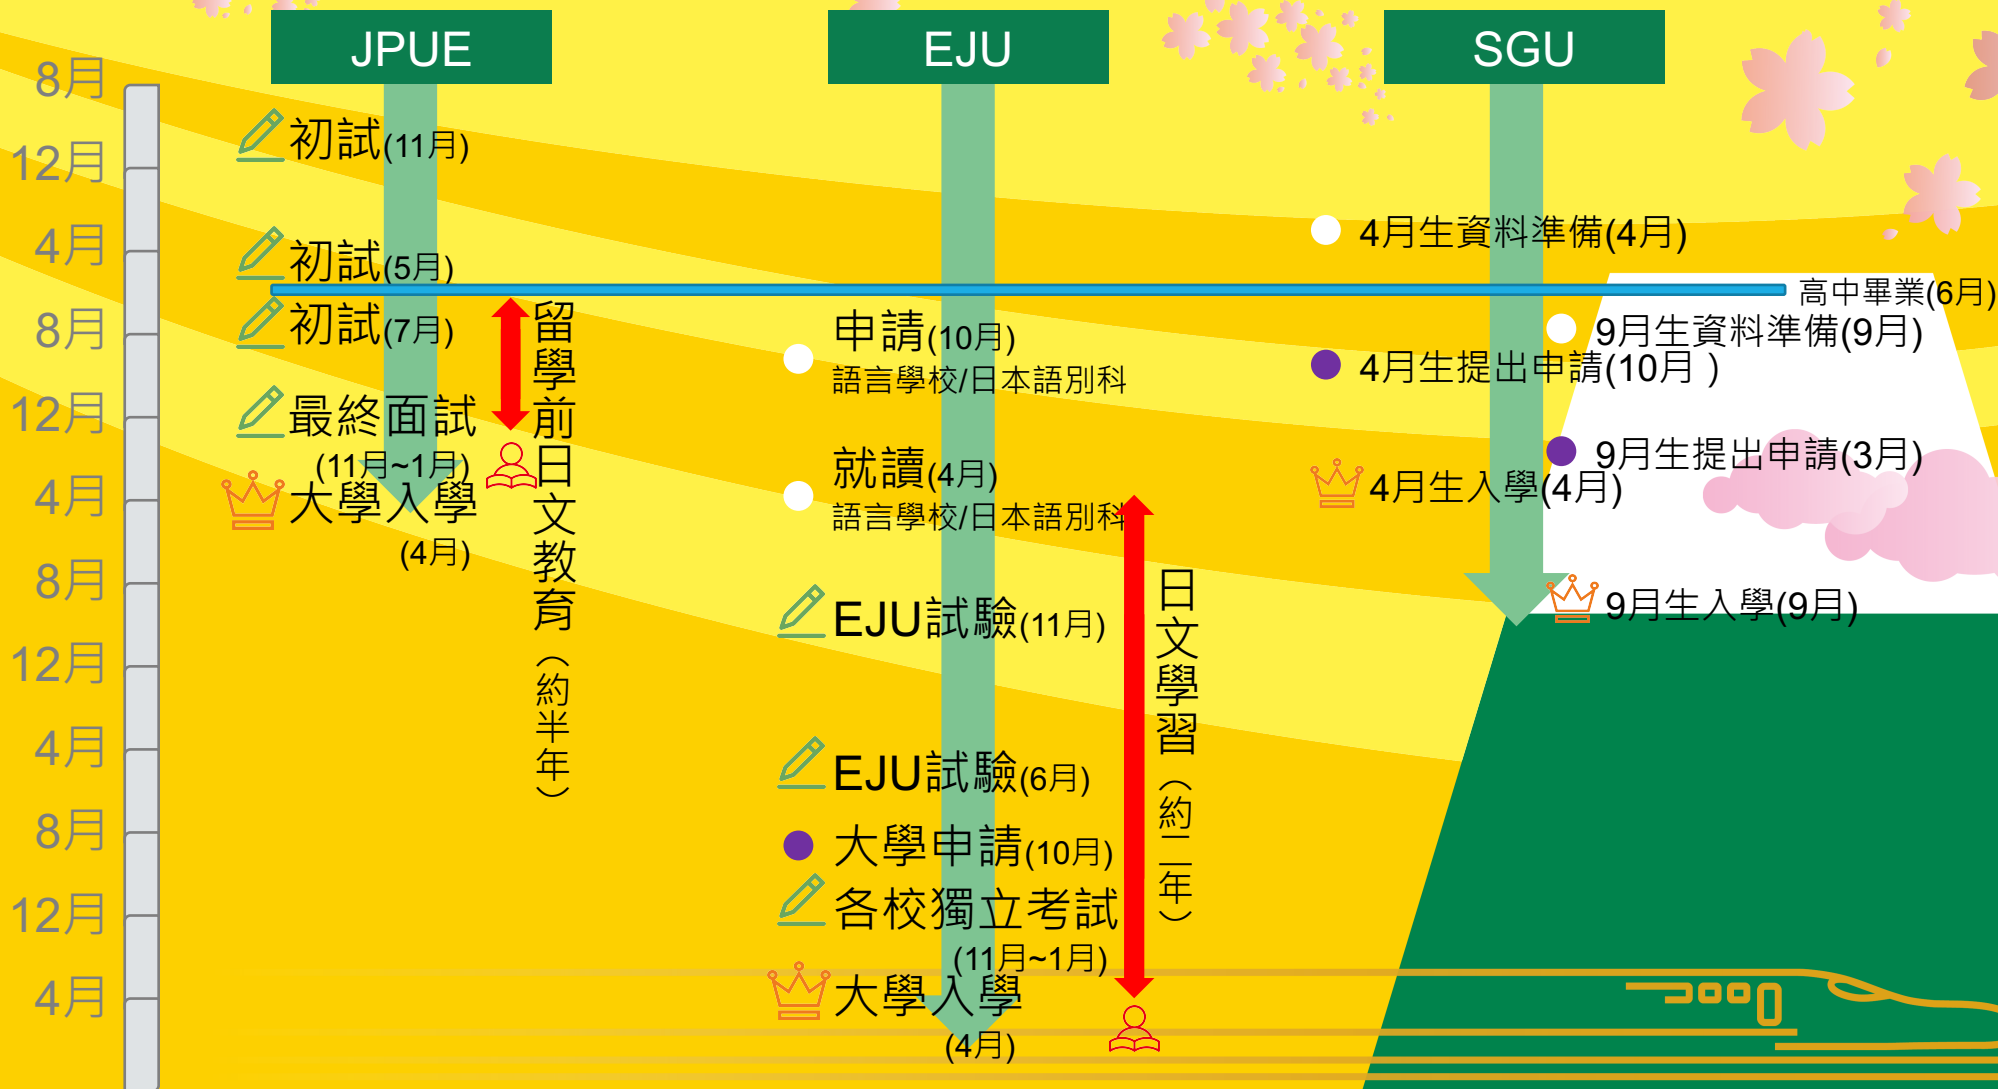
JPUE

EJU

SGU

8月
12月
4月
8月
12月
4月
8月
12月
4月
8月
12月
4月

初試(11月)

初試(5月)

初試(7月)

最終面試 (11月~1月)

大學入學 (4月)

留學前日文教育（約半年）

申請(10月)
語言學校/日本語別科

就讀(4月)
語言學校/日本語別科

EJU試驗(11月)

EJU試驗(6月)

大學申請(10月)

各校獨立考試 (11月~1月)

大學入學 (4月)

日文學習（約二年）

4月生資料準備(4月)

高中畢業(6月)

9月生資料準備(9月)

4月生提出申請(10月 )

9月生提出申請(3月)

4月生入學(4月)

9月生入學(9月)